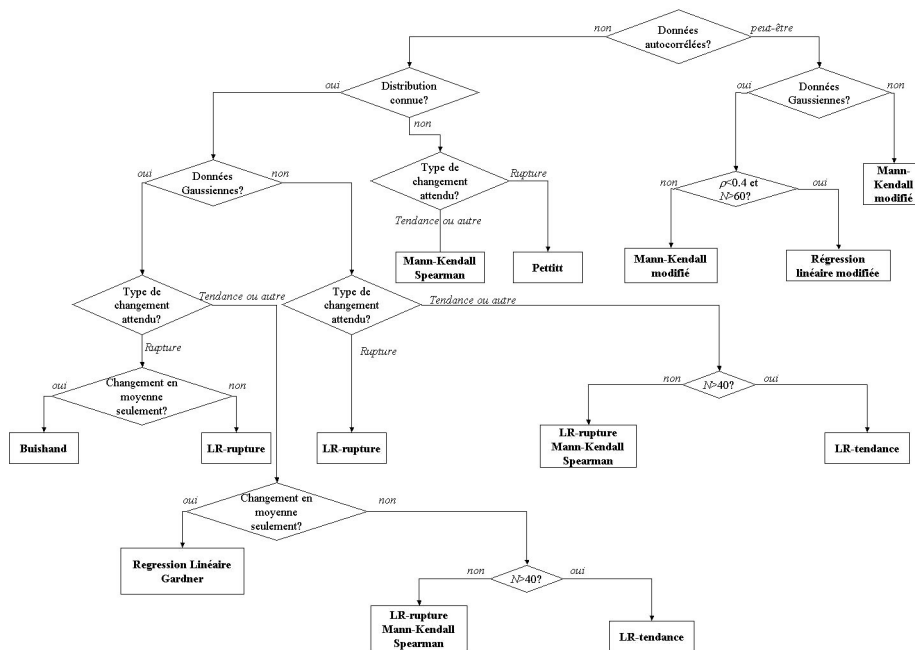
Données autocorrélées?
non
peut-être

Distribution connue?
oui
non

Données Gaussiennes?
oui
non

Données Gaussiennes?
oui
non

Mann-Kendall modifié

$\rho$<0.4 et $N$>60?
non
oui

Mann-Kendall modifié

Régression linéaire modifiée

Type de changement attendu?
Rupture
Tendance ou autre

Mann-Kendall Spearman

Pettitt

Type de changement attendu?
Tendance ou autre
Rupture

Type de changement attendu?
Tendance ou autre
Rupture

Changement en moyenne seulement?
oui
non

Buishand

LR-rupture

LR-rupture

$N$>40?
non
oui

LR-rupture Mann-Kendall Spearman

LR-tendance

Changement en moyenne seulement?
oui
non

Regression Linéaire Gardner

$N$>40?
non
oui

LR-rupture Mann-Kendall Spearman

LR-tendance